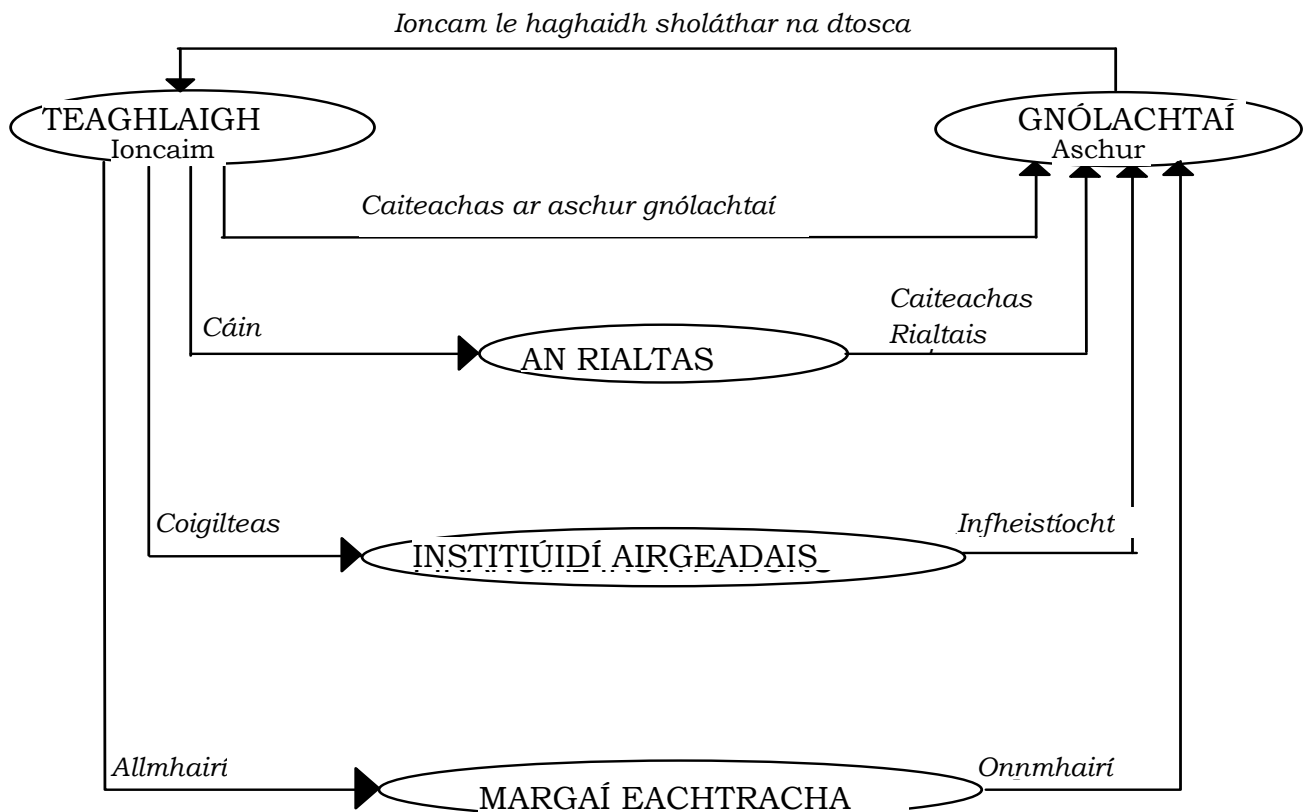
Ioncam le haghaidh sholáthar na dtosca

TEAGHLAIGH
Ioncaim

GNÓLACHTAÍ
Aschur

Caiteachas ar aschur gnólachtaí

Cáin

AN RIALTAS

Caiteachas Rialtais

Coigilteas

INSTITIÚIDÍ AIRGEADAIS

Infheistíocht

Allmhairí

MARGAÍ EACHTRACHA

Onnmhairí